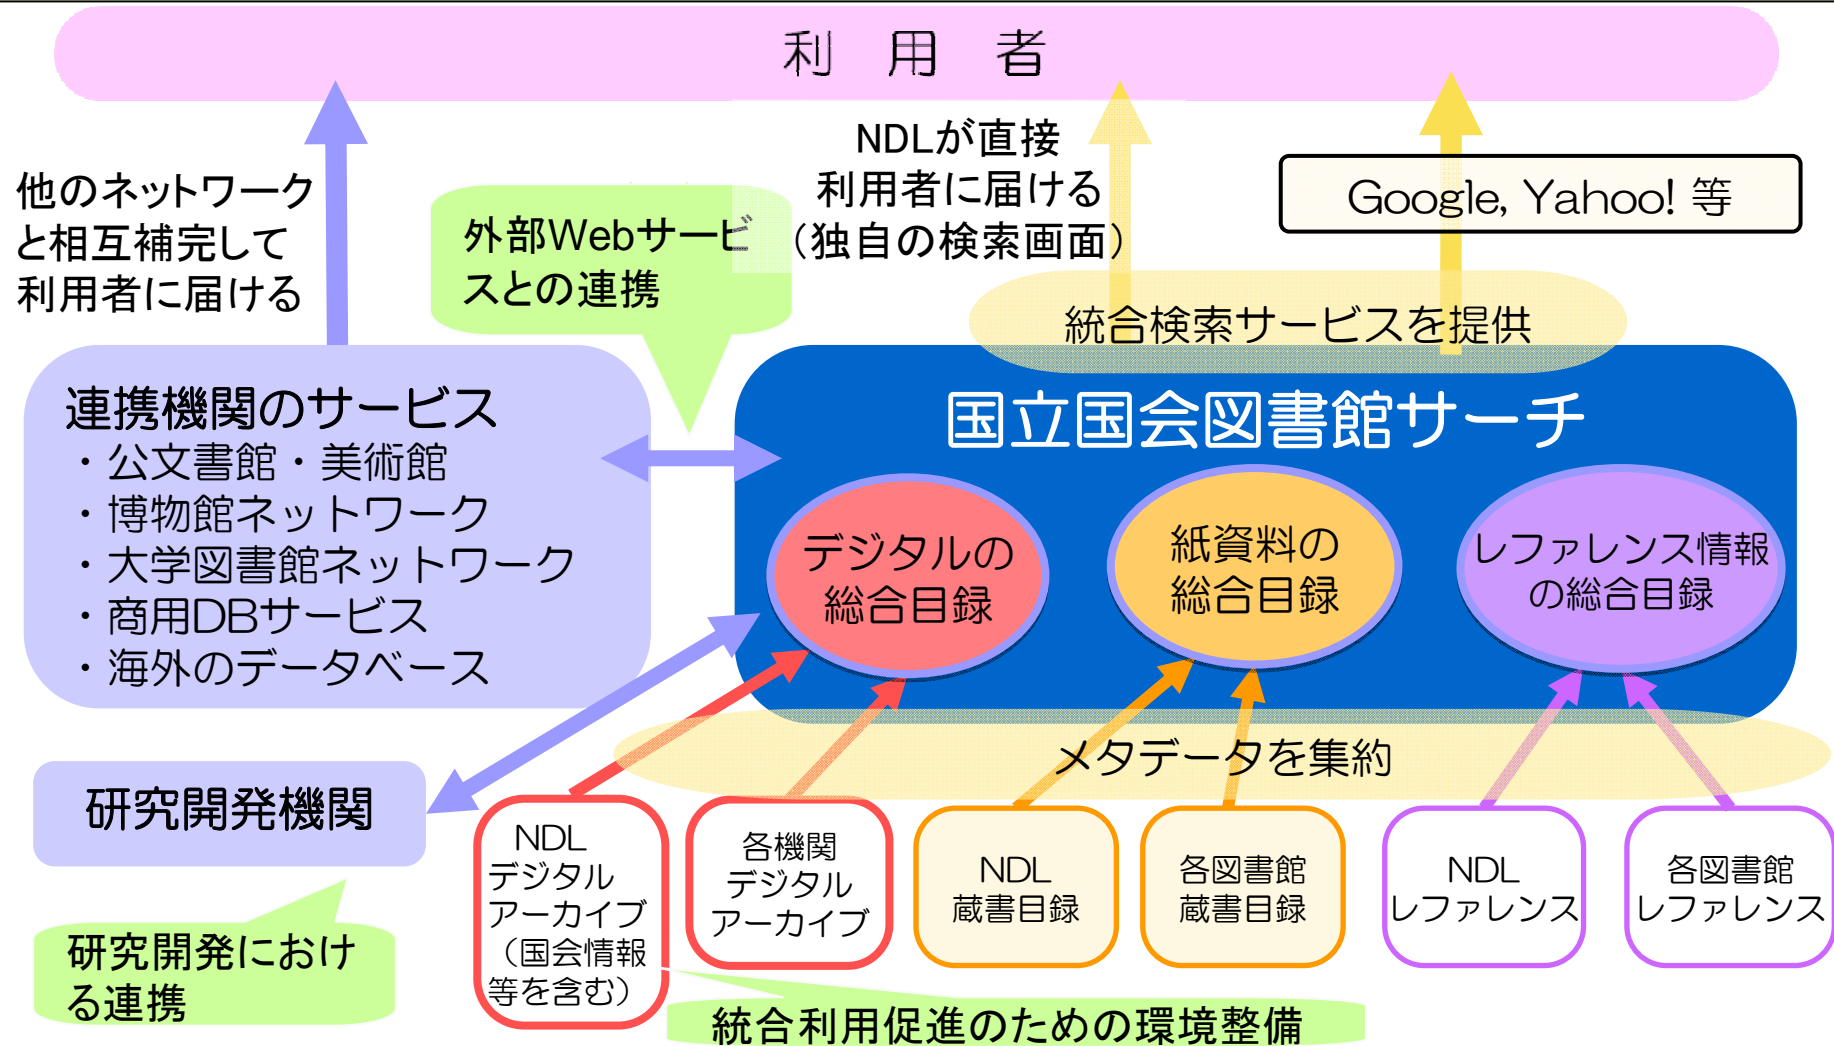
利　用　者

他のネットワークと相互補完して利用者に届ける

外部Webサービスとの連携

NDLが直接利用者に届ける（独自の検索画面）

Google, Yahoo! 等

統合検索サービスを提供

連携機関のサービス
・公文書館・美術館
・博物館ネットワーク
・大学図書館ネットワーク
・商用DBサービス
・海外のデータベース

国立国会図書館サーチ

デジタルの総合目録

紙資料の総合目録

レファレンス情報の総合目録

研究開発機関

メタデータを集約

研究開発における連携

NDL デジタル アーカイブ（国会情報等を含む）

各機関 デジタル アーカイブ

NDL 蔵書目録

各図書館 蔵書目録

NDL レファレンス

各図書館 レファレンス

統合利用促進のための環境整備